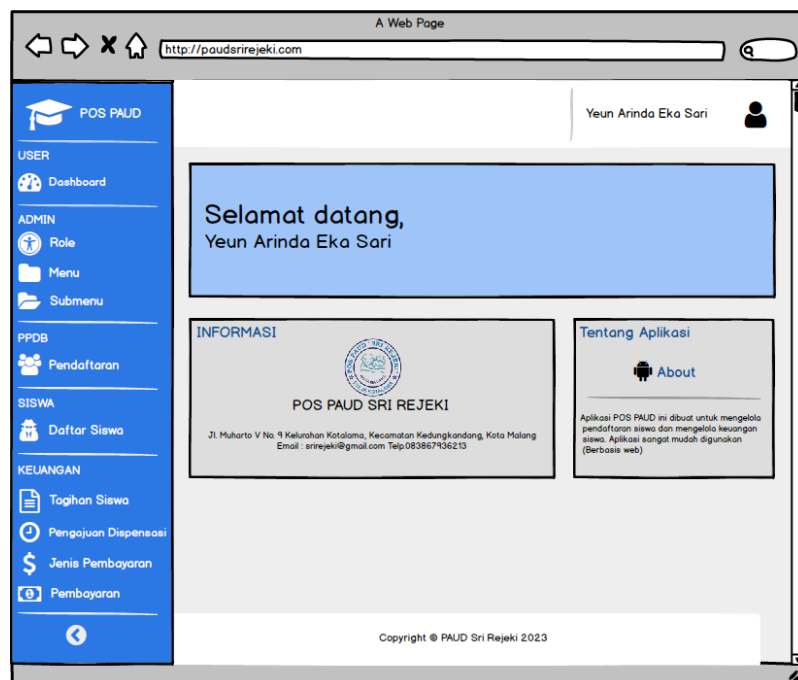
A Web Page

http://paudsrirejeki.com

POS PAUD

USER

Dashboard

ADMIN

Role

Menu

Submenu

PPDB

Pendaftaran

SISWA

Daftar Siswa

KEUANGAN

Tagihan Siswa

Pengajuan Dispensasi

Jenis Pembayaran

Pembayaran

Yeun Arinda Eka Sari

Selamat datang,
Yeun Arinda Eka Sari

INFORMASI

POS PAUD SRI REJEKI

Jl. Muharto V No. 9 Kelurahan Kotalama, Kecamatan Kedungkandang, Kota Malang
Email : srirejeki@gmail.com Telp.083867936213

Tentang Aplikasi

About

Aplikasi POS PAUD ini dibuat untuk mengelola pendaftaran siswa dan mengelola keuangan siswa. Aplikasi sangat mudah digunakan (Berbasis web)

Copyright © PAUD Sri Rejeki 2023